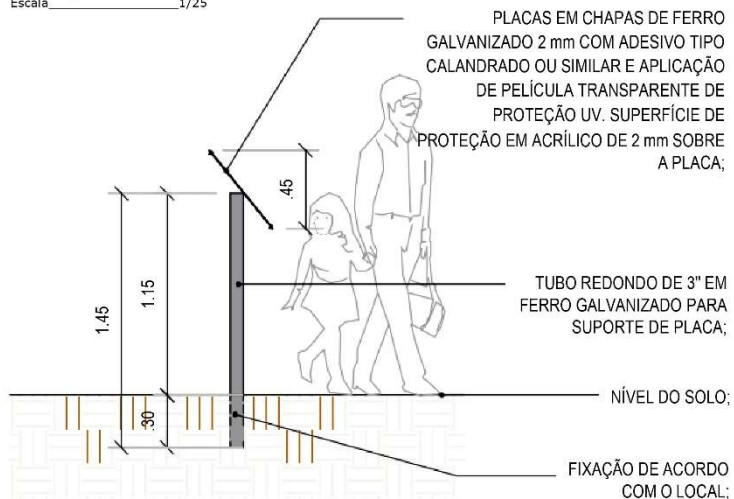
Escala_____________________1/25

PLACAS EM CHAPAS DE FERRO GALVANIZADO 2 mm COM ADESIVO TIPO CALANDRADO OU SIMILAR E APLICAÇÃO DE PELÍCULA TRANSPARENTE DE PROTEÇÃO UV. SUPERFÍCIE DE PROTEÇÃO EM ACRÍLICO DE 2 mm SOBRE A PLACA;

.45

1.45

1.15

TUBO REDONDO DE 3" EM FERRO GALVANIZADO PARA SUPORTE DE PLACA;

NÍVEL DO SOLO;

.30

FIXAÇÃO DE ACORDO COM O LOCAL;